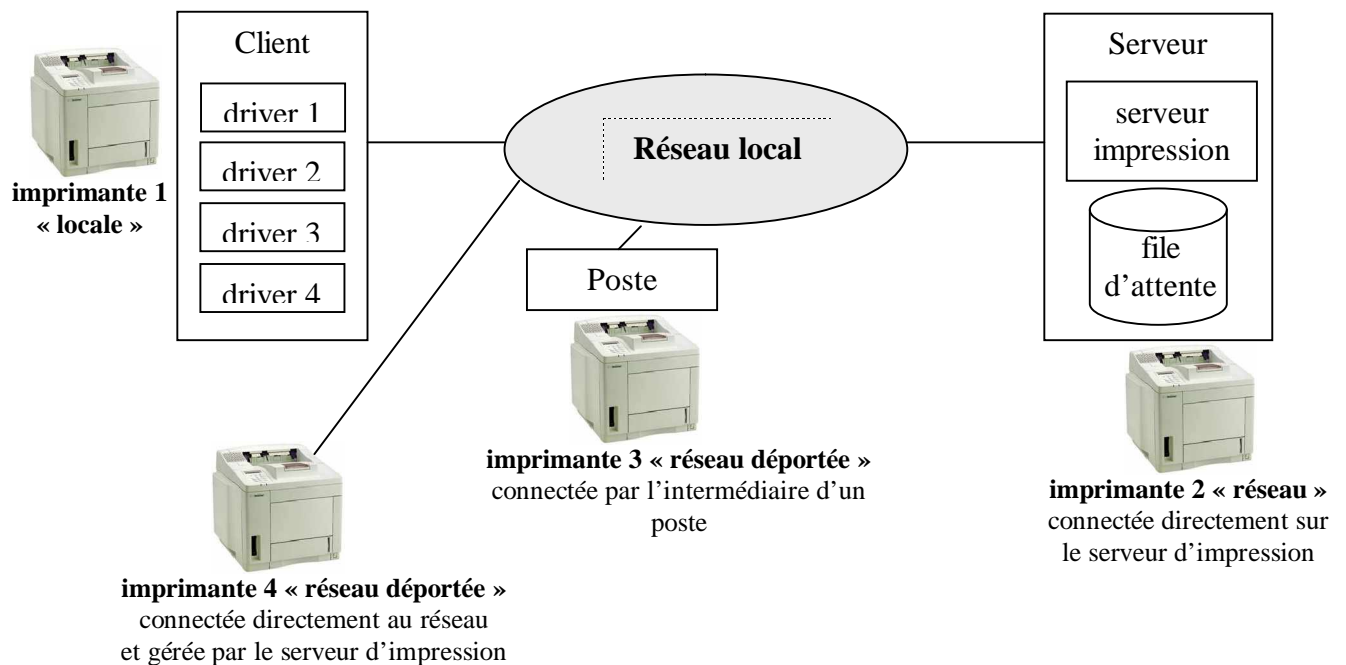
Client

driver 1

driver 2

driver 3

driver 4

imprimante 1 « locale »

Réseau local

Serveur

serveur impression

file d'attente

Poste

imprimante 3 « réseau déportée » connectée par l'intermédiaire d'un poste

imprimante 2 « réseau » connectée directement sur le serveur d'impression

imprimante 4 « réseau déportée » connectée directement au réseau et gérée par le serveur d'impression